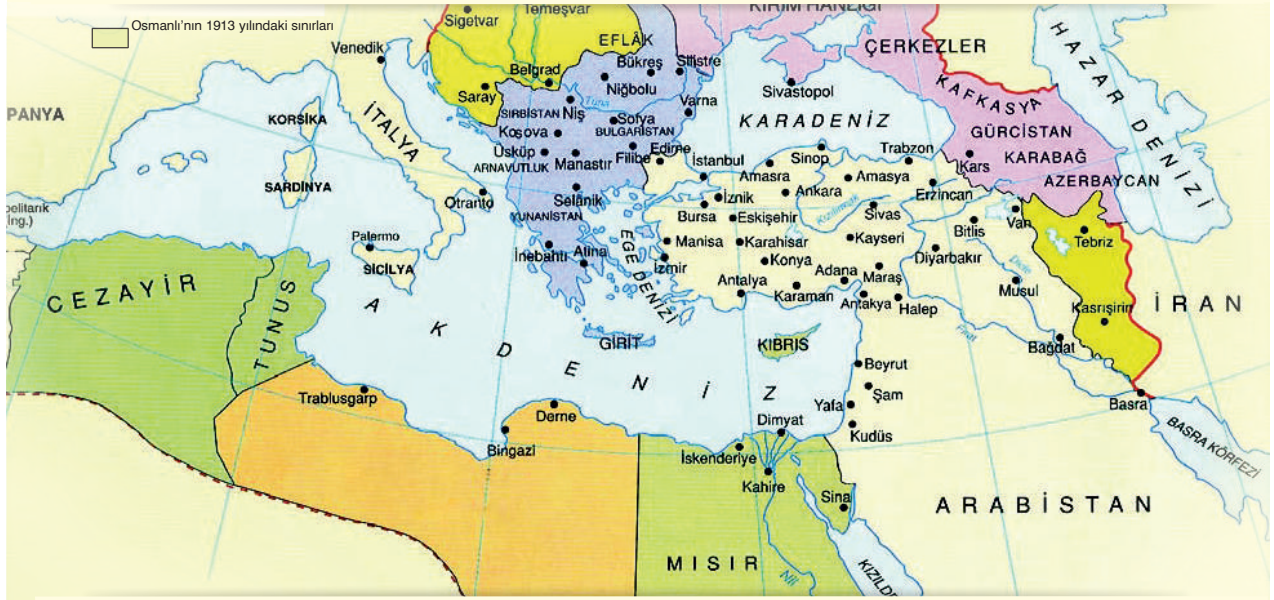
Osmanlı'nın 1913 yılındaki sınırları

Sigetvar
Temeşvar
KIRIM HANLIĞI
EFLÂK
Venedik
Bükreş
Silistre
ÇERKEZLER
HAZAR DENİZİ
Belgrad
Niğbolu
Sivastopol
PANYA
Saray
SIRBİSTAN
Niş
Tuna
Varna
KAFKASYA
KORSİKA
İTALYA
Kosova
Sofya
BULGARİSTAN
KARADENİZ
GÜRCİSTAN
Üsküp
Edirne
Trabzon
ARNAVUTLUK
Manastır
Filibe
İstanbul
Sinop
Kars
KARABAĞ
SARDİNYA
Amasra
Amasya
AZERBAYCAN
Selânik
İznik
Ankara
Erzincan
politanik
İng.)
Otranto
YUNANİSTAN
Bursa
Eskişehir
Kızılırmak
Sivas
Van
Palermo
Manisa
Karahisar
Kayseri
Bitlis
Tebriz
İnebahtı
Atina
EGE DENİZİ
İzmir
Konya
Diyarbakır
SİCİLYA
Adana
Maraş
CEZAYİR
Antalya
Karaman
Antakya
Musul
TUNUS
Halep
İRAN
Kasrışirin
AKDENİZ
Fırat
GİRİT
KIBRIS
Beyrut
Bağdat
Trablusgarp
Şam
Yafa
Basra
Derne
Dimyat
Kudüs
BASRA KÖRFEZİ
Bingazi
İskenderiye
Kahire
Sina
ARABİSTAN
MISIR
Nil
KIZILD